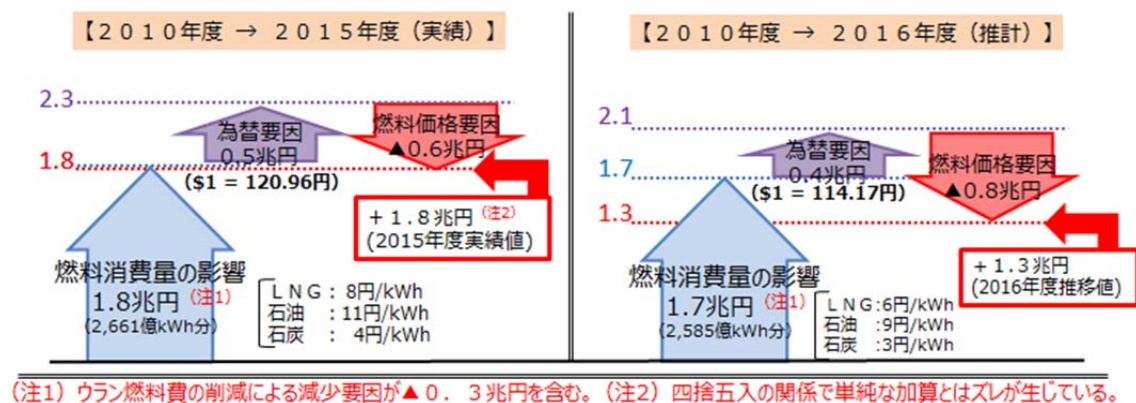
【２０１０年度 → ２０１５年度（実績）】

2.3

為替要因
0.5兆円

燃料価格要因
▲0.6兆円

1.8

($1 = 120.96円)

＋１.８兆円 (注2)
(2015年度実績値)

燃料消費量の影響
1.8兆円 (注1)
(2,661億kWh分)

ＬＮＧ：8円/kWh
石油　：11円/kWh
石炭　：　4円/kWh

【２０１０年度 → ２０１６年度（推計）】

2.1

1.7

為替要因
0.4兆円

($1 = 114.17円)

燃料価格要因
▲0.8兆円

1.3

＋１.３兆円
(2016年度推移値)

燃料消費量の影響
1.7兆円 (注1)
(2,585億kWh分)

ＬＮＧ：6円/kWh
石油　：9円/kWh
石炭　：3円/kWh

（注1）ウラン燃料費の削減による減少要因が▲０．３兆円を含む。（注2）四捨五入の関係で単純な加算とはズレが生じている。